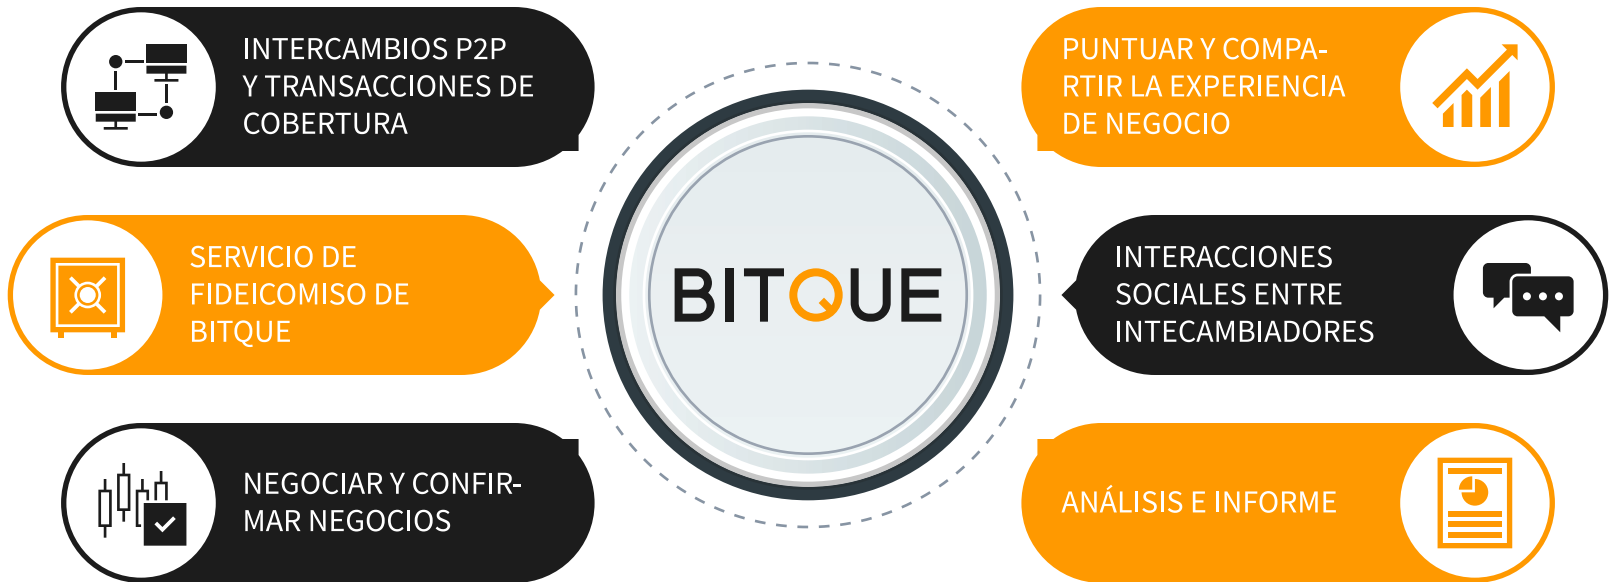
INTERCAMBIOS P2P Y TRANSACCIONES DE COBERTURA

PUNTUAR Y COMPARTIR LA EXPERIENCIA DE NEGOCIO

SERVICIO DE FIDEICOMISO DE BITQUE

BITQUE

INTERACCIONES SOCIALES ENTRE INTECAMBIADORES

NEGOCIAR Y CONFIRMAR NEGOCIOS

ANÁLISIS E INFORME